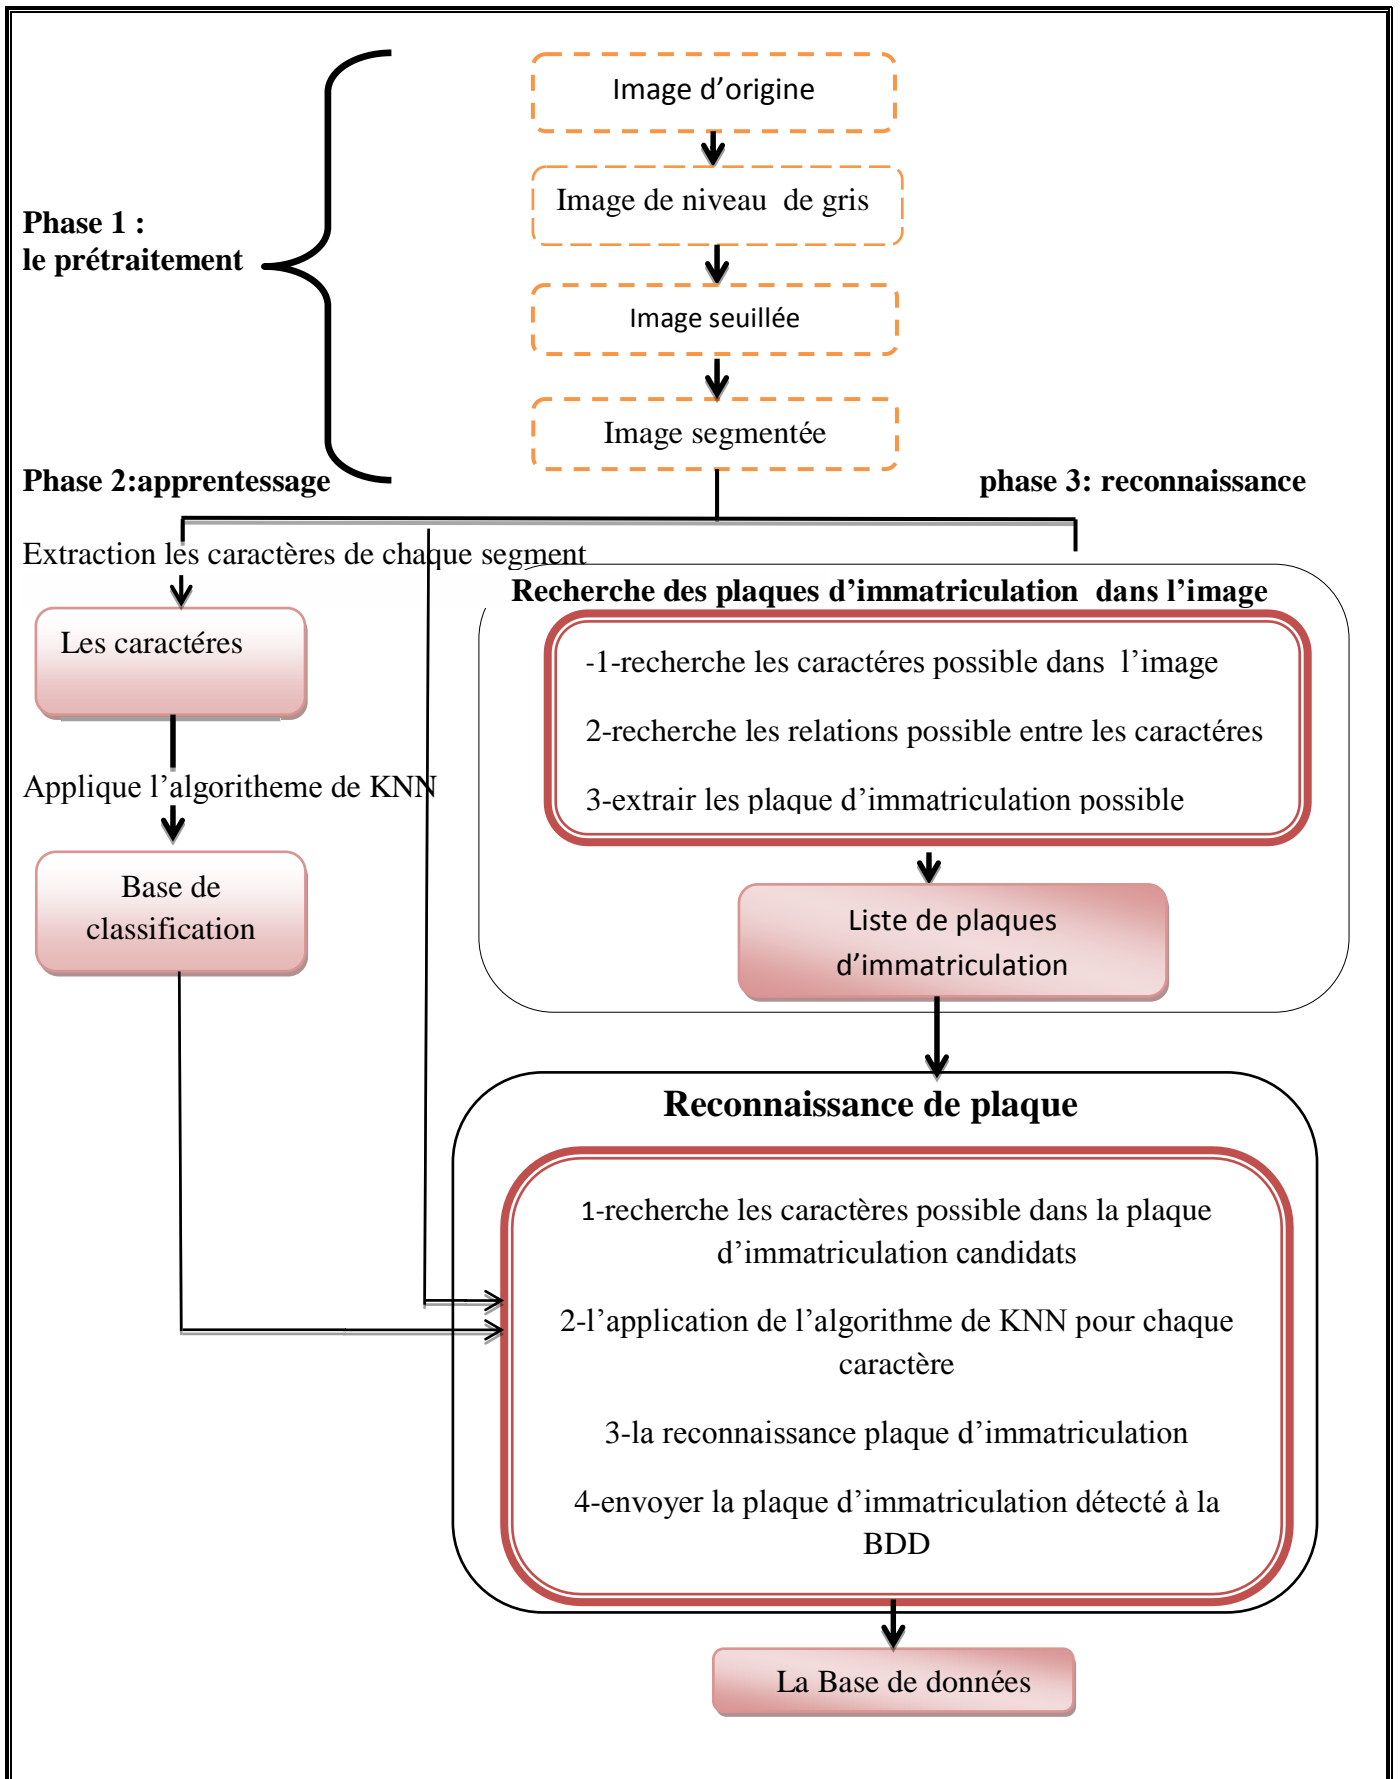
Phase 1 :
le prétraitement

Image d'origine

Image de niveau de gris

Image seuillée

Image segmentée

Phase 2:apprentessage

phase 3: reconnaissance

Extraction les caractères de chaque segment

Les caractéres

Applique l'algoritheme de KNN

Base de classification

Recherche des plaques d'immatriculation dans l'image

-1-recherche les caractéres possible dans l'image

2-recherche les relations possible entre les caractéres

3-extrair les plaque d'immatriculation possible

Liste de plaques d'immatriculation

Reconnaissance de plaque

1-recherche les caractères possible dans la plaque d'immatriculation candidats

2-l'application de l'algorithme de KNN pour chaque caractère

3-la reconnaissance plaque d'immatriculation

4-envoyer la plaque d'immatriculation détecté à la BDD

La Base de données